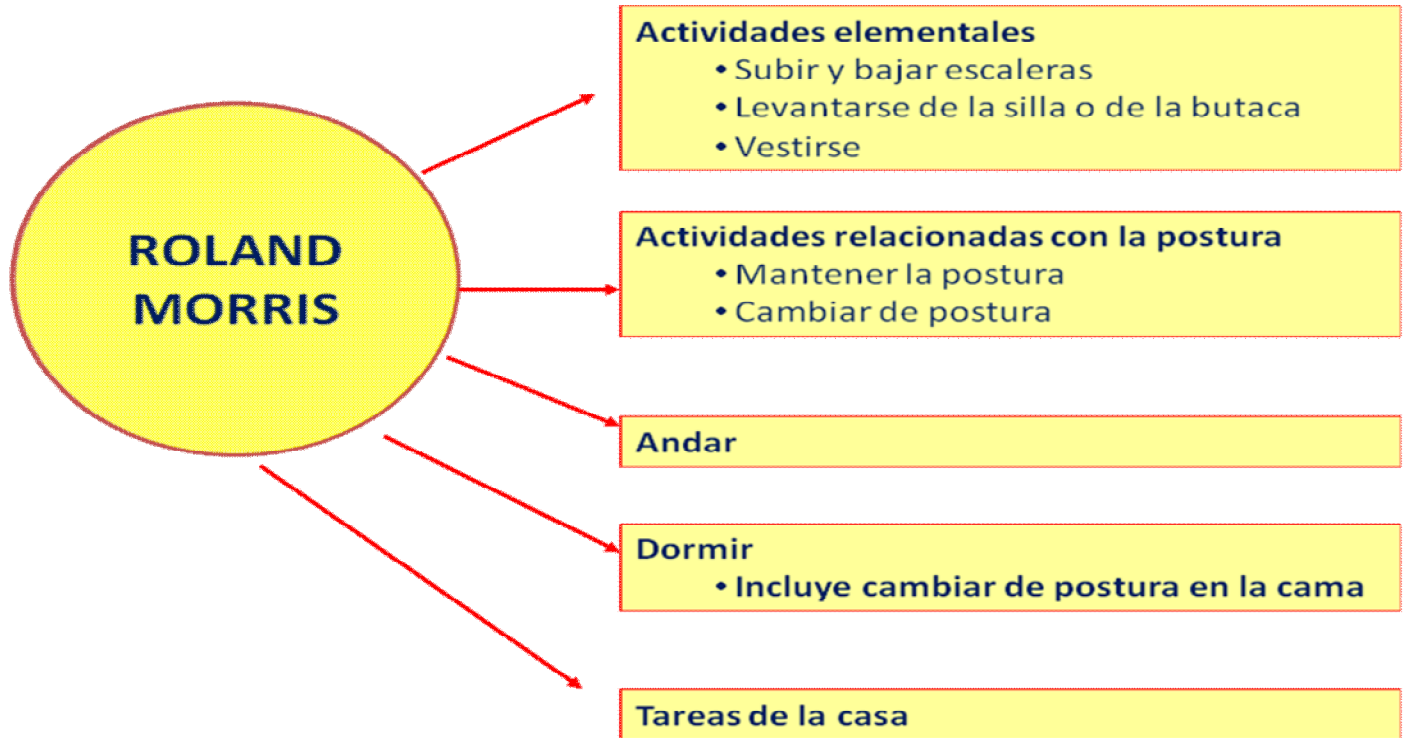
ROLAND MORRIS

Actividades elementales
• Subir y bajar escaleras
• Levantarse de la silla o de la butaca
• Vestirse

Actividades relacionadas con la postura
• Mantener la postura
• Cambiar de postura

Andar

Dormir
• Incluye cambiar de postura en la cama

Tareas de la casa